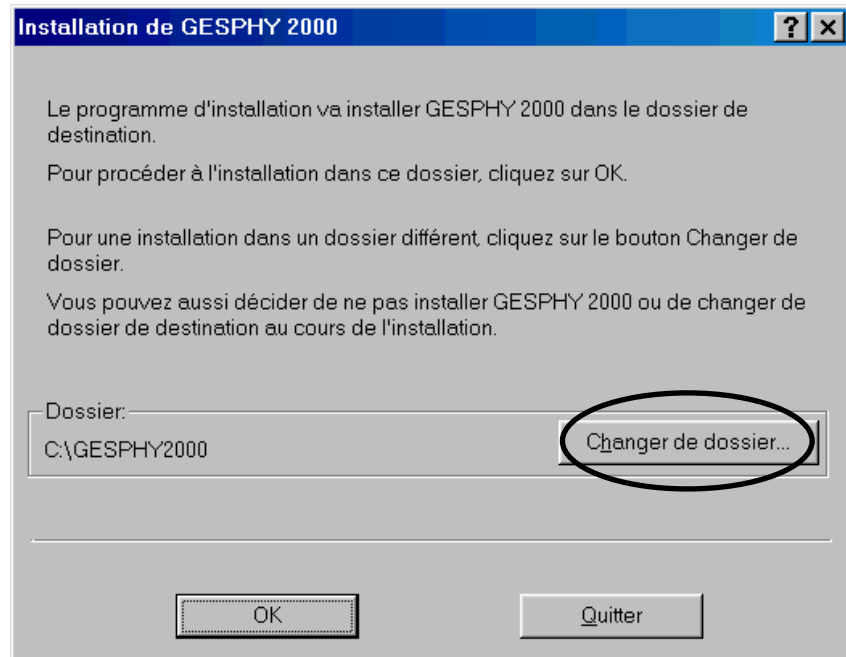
Installation de GESPHY 2000

?

Le programme d'installation va installer GESPHY 2000 dans le dossier de destination.

Pour procéder à l'installation dans ce dossier, cliquez sur OK.

Pour une installation dans un dossier différent, cliquez sur le bouton Changer de dossier.

Vous pouvez aussi décider de ne pas installer GESPHY 2000 ou de changer de dossier de destination au cours de l'installation.

Dossier:

C:\GESPHY2000

Changer de dossier...

OK

Quitter